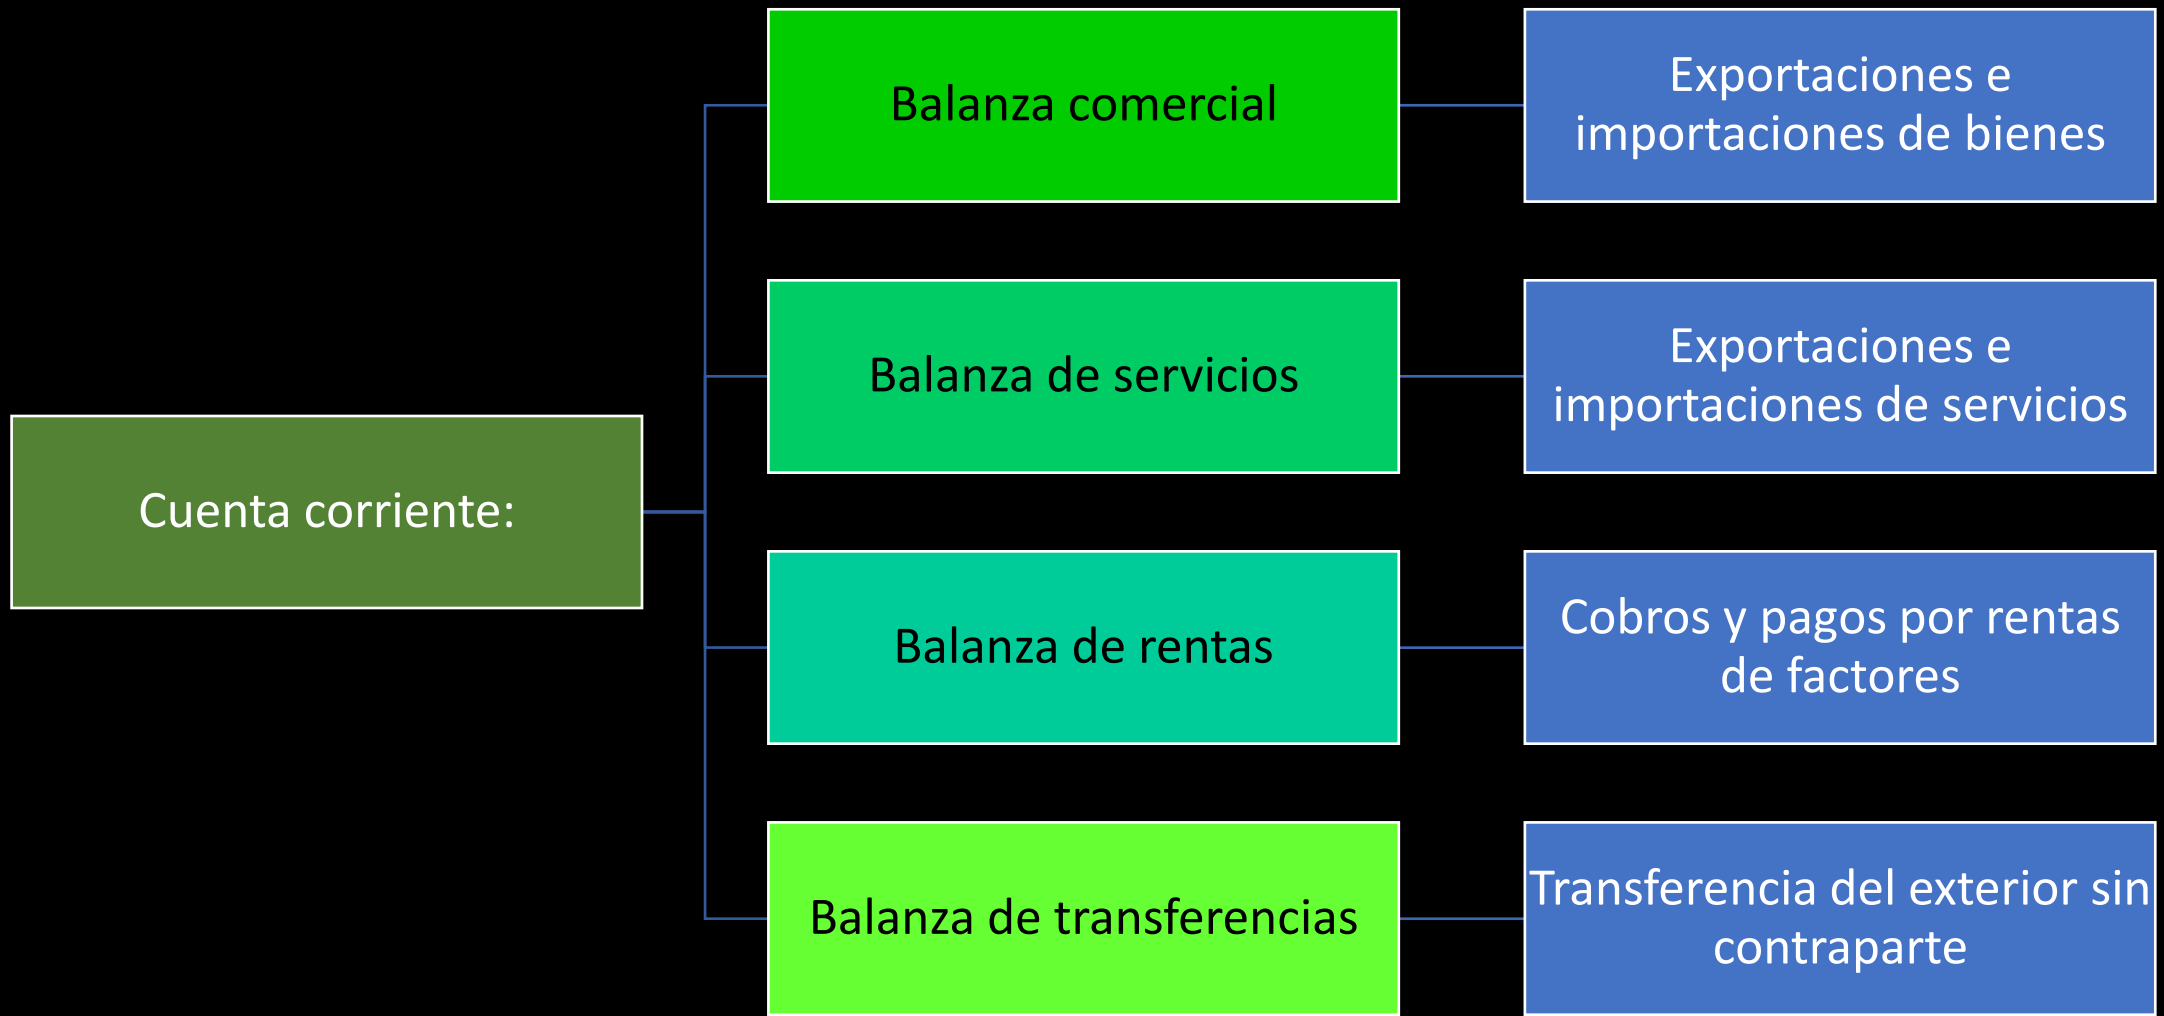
Cuenta corriente:

Balanza comercial

Exportaciones e importaciones de bienes

Balanza de servicios

Exportaciones e importaciones de servicios

Balanza de rentas

Cobros y pagos por rentas de factores

Balanza de transferencias

Transferencia del exterior sin contraparte